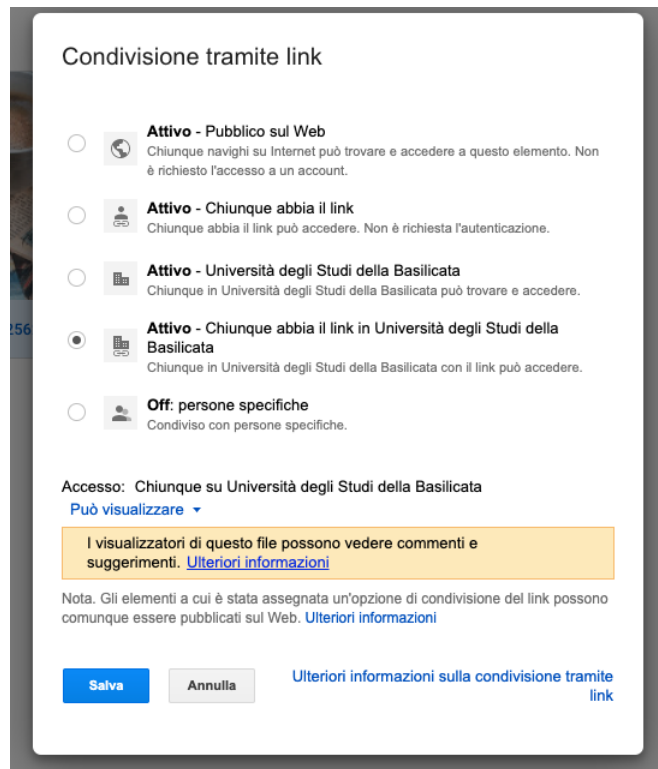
Condivisione tramite link

**Attivo** - Pubblico sul Web
Chiunque navighi su Internet può trovare e accedere a questo elemento. Non è richiesto l'accesso a un account.

**Attivo** - Chiunque abbia il link
Chiunque abbia il link può accedere. Non è richiesta l'autenticazione.

**Attivo** - Università degli Studi della Basilicata
Chiunque in Università degli Studi della Basilicata può trovare e accedere.

**Attivo** - Chiunque abbia il link in Università degli Studi della Basilicata
Chiunque in Università degli Studi della Basilicata con il link può accedere.

**Off**: persone specifiche
Condiviso con persone specifiche.

Accesso: Chiunque su Università degli Studi della Basilicata
Può visualizzare ▾

I visualizzatori di questo file possono vedere commenti e suggerimenti. Ulteriori informazioni

Nota. Gli elementi a cui è stata assegnata un'opzione di condivisione del link possono comunque essere pubblicati sul Web. Ulteriori informazioni

Salva | Annulla | Ulteriori informazioni sulla condivisione tramite link

256